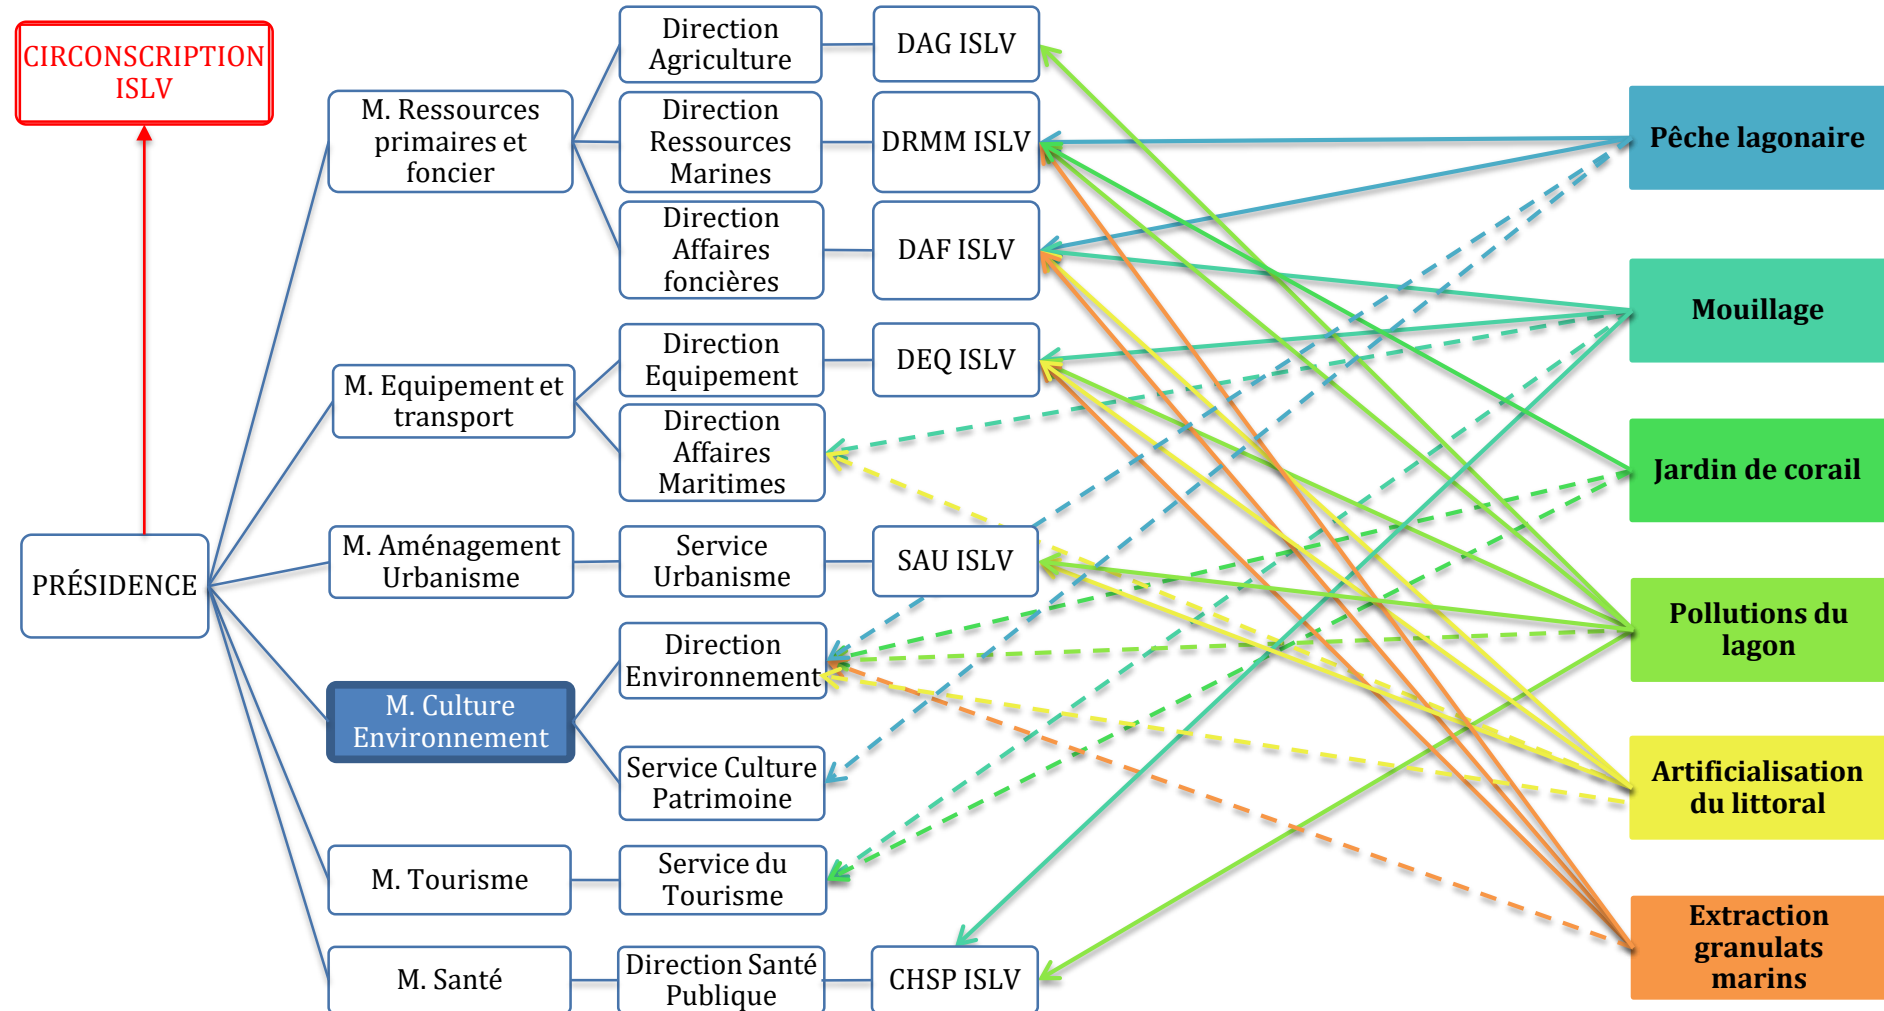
CIRCONSCRIPTION ISLV

PRÉSIDENCE

M. Ressources primaires et foncier

M. Equipement et transport

M. Aménagement Urbanisme

M. Culture Environnement

M. Tourisme

M. Santé

Direction Agriculture

Direction Ressources Marines

Direction Affaires foncières

Direction Equipement

Direction Affaires Maritimes

Service Urbanisme

Direction Environnement

Service Culture Patrimoine

Service du Tourisme

Direction Santé Publique

DAG ISLV

DRMM ISLV

DAF ISLV

DEQ ISLV

SAU ISLV

CHSP ISLV

Pêche lagonaire

Mouillage

Jardin de corail

Pollutions du lagon

Artificialisation du littoral

Extraction granulats marins